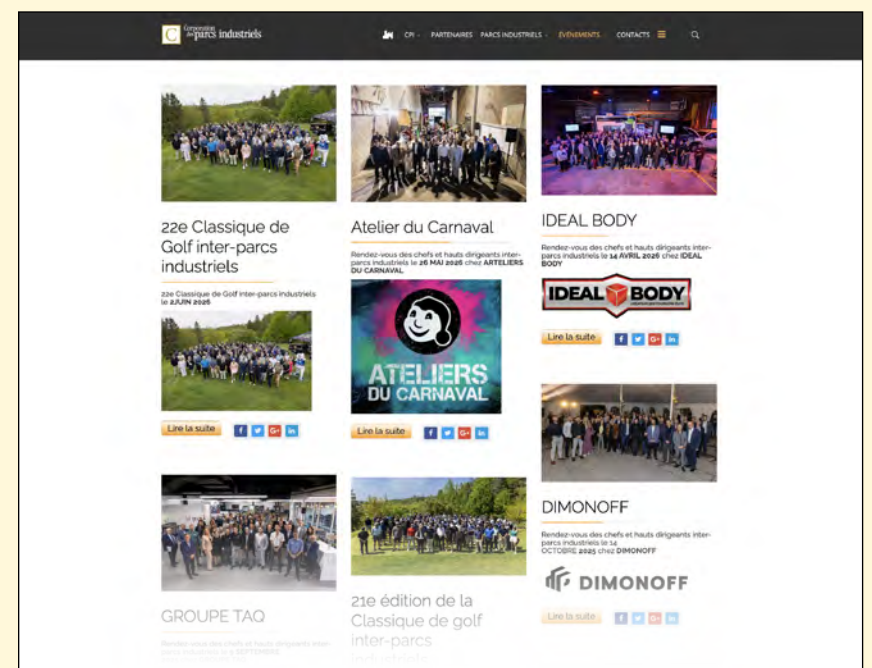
C Génération des parcs industriels

CPI PARTENAIRES PARCS INDUSTRIELS ÉVÉNEMENTS CONTACTS

22e Classique de Golf inter-parcs industriels

22e Classique de Golf inter-parcs industriels le 2 JUIN 2026

Lire la suite

Atelier du Carnaval

Rendez-vous des chefs et hauts dirigeants inter-parcs industriels le 26 MAI 2026 chez ARTELIERS DU CARNAVAL

ATELIERS DU CARNAVAL

Lire la suite

IDEAL BODY

Rendez-vous des chefs et hauts dirigeants inter-parcs industriels le 14 AVRIL 2026 chez IDEAL BODY

IDEAL BODY

Lire la suite

DIMONOFF

Rendez-vous des chefs et hauts dirigeants inter-parcs industriels le 14 OCTOBRE 2025 chez DIMONOFF

DIMONOFF

Lire la suite

GROUPE TAQ

Rendez-vous des chefs et hauts dirigeants inter-parcs industriels le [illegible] SEPTEMBRE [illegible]

21e édition de la Classique de golf inter-parcs industriels